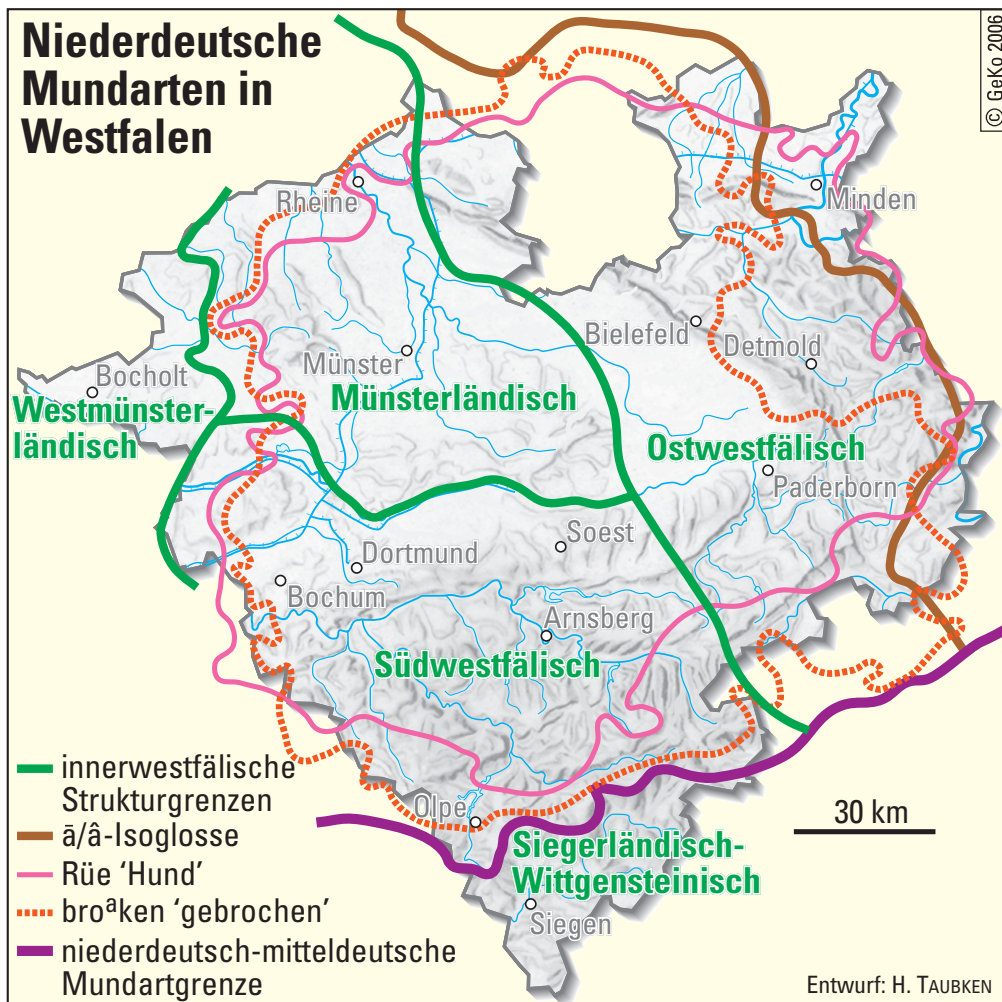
Niederdeutsche Mundarten in Westfalen

© GeKo 2006

Rheine
Minden
Bielefeld
Detmold
Münster
Bocholt
Westmünsterländisch
Münsterländisch
Ostwestfälisch
Paderborn
Soest
Dortmund
Bochum
Arnsberg
Südwestfälisch
Olpe
Siegerländisch-Wittgensteinisch
Siegen

30 km

innerwestfälische Strukturgrenzen
ā/â-Isoglosse
Rüe 'Hund'
bro$^{a}$ken 'gebrochen'
niederdeutsch-mitteldeutsche Mundartgrenze

Entwurf: H. TAUBKEN